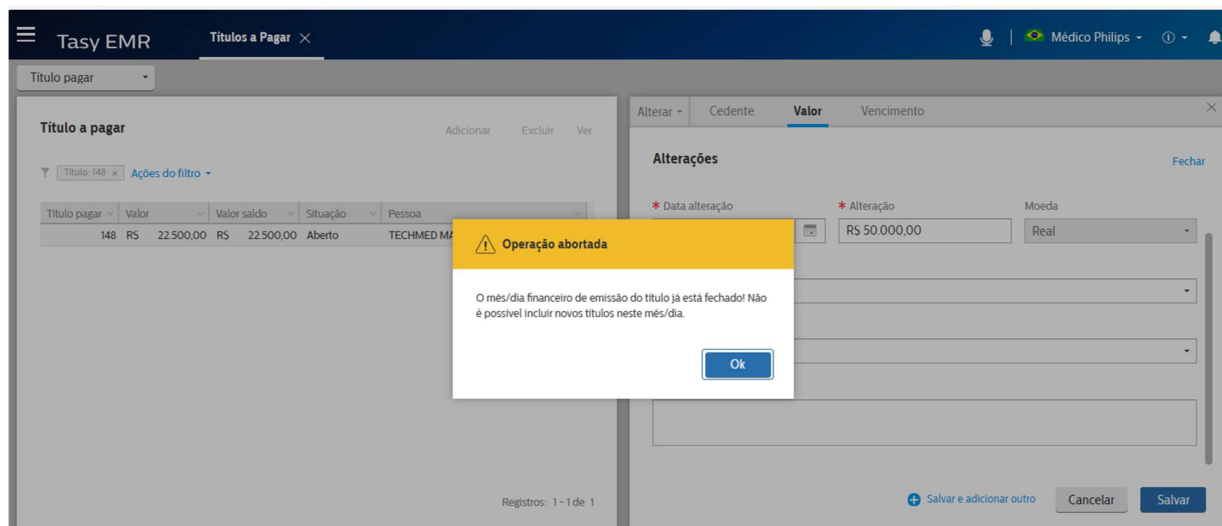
Tasy EMR
Títulos a Pagar

Médico Philips

Título pagar

Título a pagar
Adicionar Excluir Ver

Título: 148 × Ações do filtro

| Título pagar | Valor | Valor saldo | Situação | Pessoa |
|---|---|---|---|---|
| 148 | R$ 22.500,00 | R$ 22.500,00 | Aberto | TECHMED MA |

Registros: 1 - 1 de 1

Alterar Cedente Valor Vencimento

Alterações
Fechar

* Data alteração
* Alteração
R$ 50.000,00
Moeda
Real

Operação abortada

O mês/dia financeiro de emissão do título já está fechado! Não é possível incluir novos títulos neste mês/dia.

Ok

Salvar e adicionar outro
Cancelar
Salvar